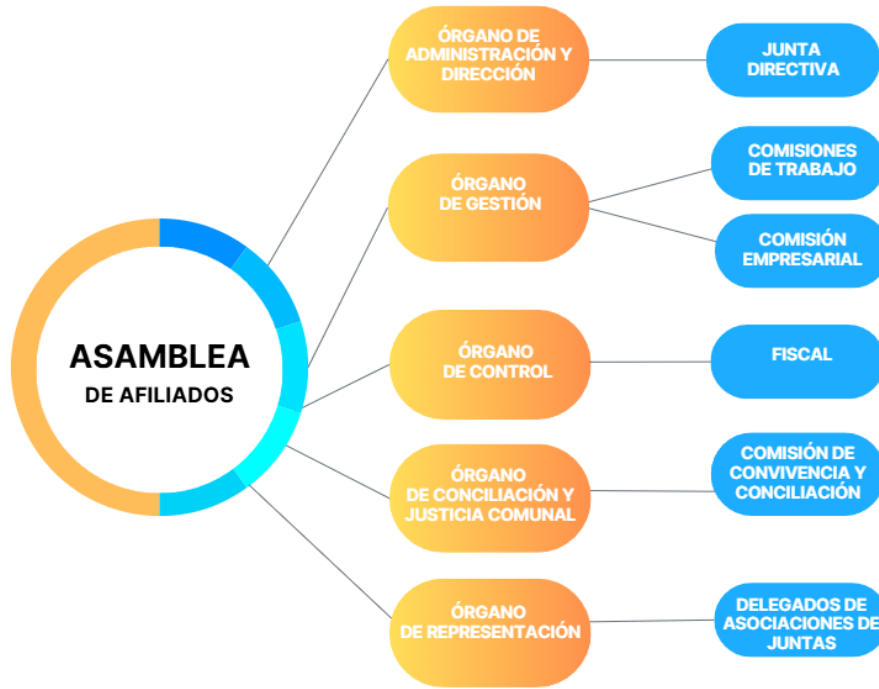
ASAMBLEA
DE AFILIADOS

ÓRGANO DE ADMINISTRACIÓN Y DIRECCIÓN

JUNTA DIRECTIVA

ÓRGANO DE GESTIÓN

COMISIONES DE TRABAJO

COMISIÓN EMPRESARIAL

ÓRGANO DE CONTROL

FISCAL

ÓRGANO DE CONCILIACIÓN Y JUSTICIA COMUNAL

COMISIÓN DE CONVIVENCIA Y CONCILIACIÓN

ÓRGANO DE REPRESENTACIÓN

DELEGADOS DE ASOCIACIONES DE JUNTAS